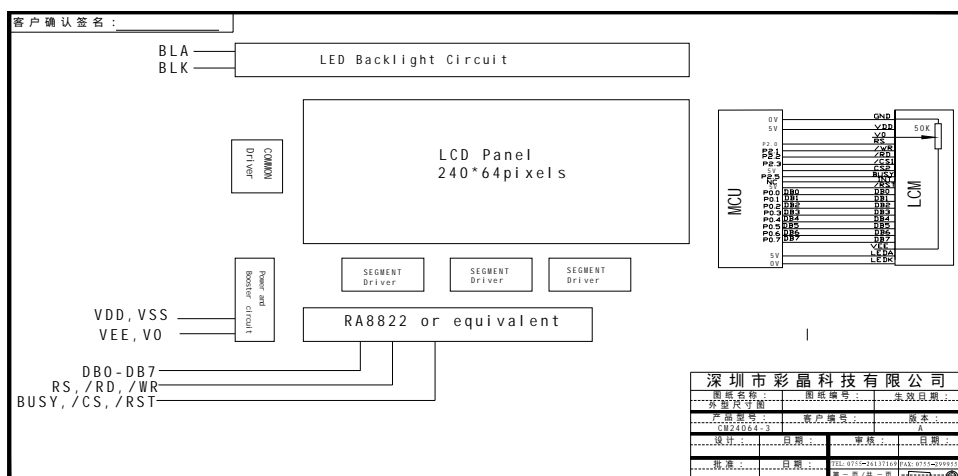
客户确认签名：

BLA
BLK
LED Backlight Circuit

COMMON Driver

LCD Panel
240*64pixels

SEGMENT Driver
SEGMENT Driver
SEGMENT Driver

Power and Booster circuit

VDD,VSS
VEE,V0

RA8822 or equivalent

DB0-DB7
RS,/RD,/WR
BUSY,/CS,/RST

MCU
0V
5V
P2.0
P2.1
P2.2
P2.3
P2.4
P2.5
NC
P0.0 DB0
P0.1 DB1
P0.2 DB2
P0.3 DB3
P0.4 DB4
P0.5 DB5
P0.6 DB6
P0.7 DB7
5V
0V

GND
VDD
V0
RS
/WR
/RD
/CS1
CS2
BUSY
INT
/RST
DB0
DB1
DB2
DB3
DB4
DB5
DB6
DB7
VEE
LEDA
LEDK
50K
LCM

深圳市彩晶科技有限公司
| 图纸名称： | 图纸编号： | 生效日期： |
|---|---|---|
| 外型尺寸图 | | |
| 产品型号： | 客户编号： | 版本： |
| CM24064-3 | | A |
| 设计： | 日期： | 审核： | 日期： |
| 批准： | 日期： | TEL: 0755-26137169 | FAX: 0755-299955 |
| | | 第一页/共一页 | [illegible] |